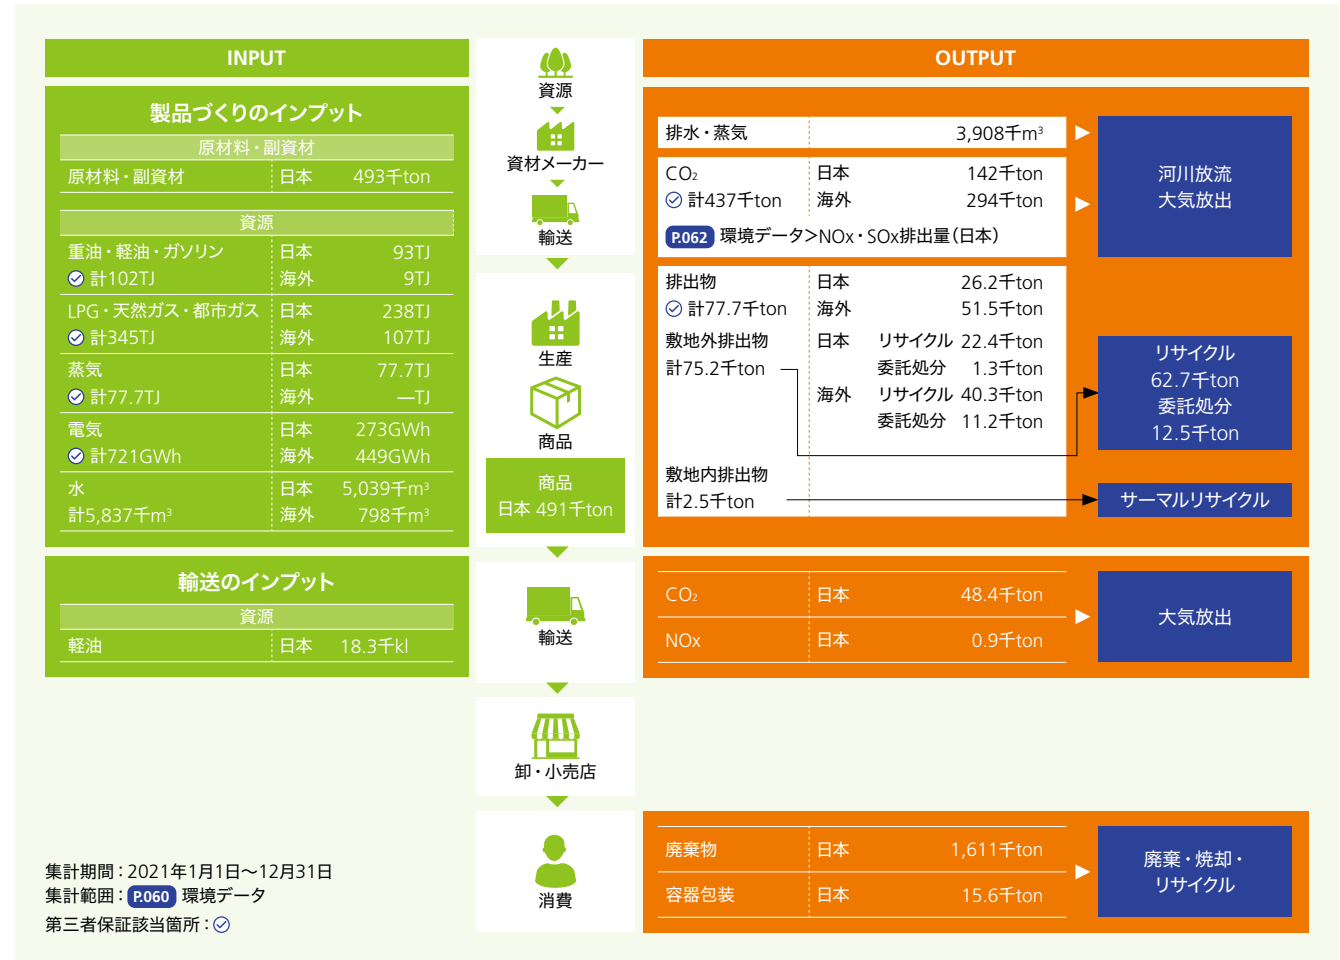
INPUT

製品づくりのインプット

原材料・副資材

| 原材料・副資材 | 日本 | 493千ton |
|---|---|---|

資源

| | | |
|---|---|---|
| 重油・軽油・ガソリン ✓計102TJ | 日本 海外 | 93TJ 9TJ |
| LPG・天然ガス・都市ガス ✓計345TJ | 日本 海外 | 238TJ 107TJ |
| 蒸気 ✓計77.7TJ | 日本 海外 | 77.7TJ —TJ |
| 電気 ✓計721GWh | 日本 海外 | 273GWh 449GWh |
| 水 計5,837千m³ | 日本 海外 | 5,039千m³ 798千m³ |

輸送のインプット

資源

| 軽油 | 日本 | 18.3千kl |
|---|---|---|

資源
資材メーカー
輸送
生産
商品
商品 日本 491千ton
輸送
卸・小売店
消費

OUTPUT

| | | |
|---|---|---|
| 排水・蒸気 | | 3,908千m³ |
| $CO_2$ ✓計437千ton | 日本 海外 | 142千ton 294千ton |

P.062 環境データ>NOx・SOx排出量(日本)

河川放流
大気放出

| | | | |
|---|---|---|---|
| 排出物 ✓計77.7千ton | 日本 海外 | | 26.2千ton 51.5千ton |
| 敷地外排出物 計75.2千ton | 日本 | リサイクル 委託処分 | 22.4千ton 1.3千ton |
| | 海外 | リサイクル 委託処分 | 40.3千ton 11.2千ton |
| 敷地内排出物 計2.5千ton | | | |

リサイクル 62.7千ton 委託処分 12.5千ton
サーマルリサイクル

| | | |
|---|---|---|
| $CO_2$ | 日本 | 48.4千ton |
| NOx | 日本 | 0.9千ton |

大気放出

| | | |
|---|---|---|
| 廃棄物 | 日本 | 1,611千ton |
| 容器包装 | 日本 | 15.6千ton |

廃棄・焼却・リサイクル

集計期間:2021年1月1日〜12月31日
集計範囲:P.060 環境データ
第三者保証該当箇所:✓